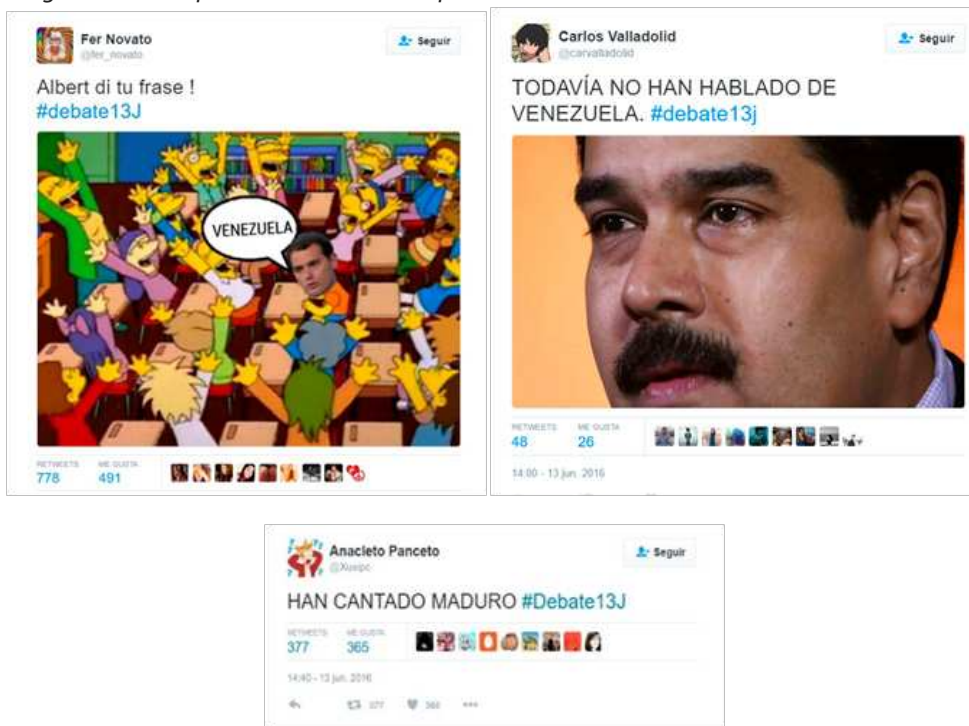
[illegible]

Fer Novato
@fer_novato

Seguir

Albert di tu frase !
#debate13J

VENEZUELA

RETWEETS 778
ME GUSTA 491

Carlos Valladolid
@carvalladolid

Seguir

TODAVÍA NO HAN HABLADO DE VENEZUELA. #debate13j

RETWEETS 48
ME GUSTA 26

14:00 - 13 jun. 2016

Anacleto Panceto
@Xuxipc

Seguir

HAN CANTADO MADURO #Debate13J

RETWEETS 377
ME GUSTA 365

14:40 - 13 jun. 2016

377 365